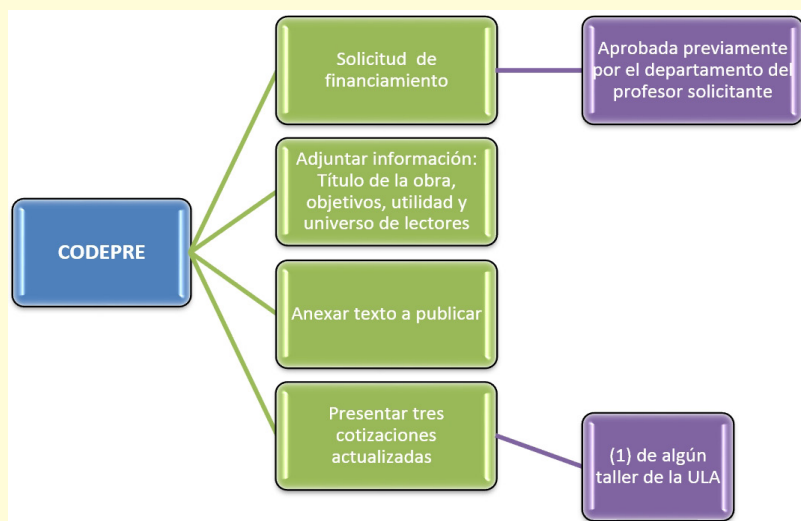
CODEPRE

Solicitud de financiamiento

Aprobada previamente por el departamento del profesor solicitante

Adjuntar información: Título de la obra, objetivos, utilidad y universo de lectores

Anexar texto a publicar

Presentar tres cotizaciones actualizadas

(1) de algún taller de la ULA